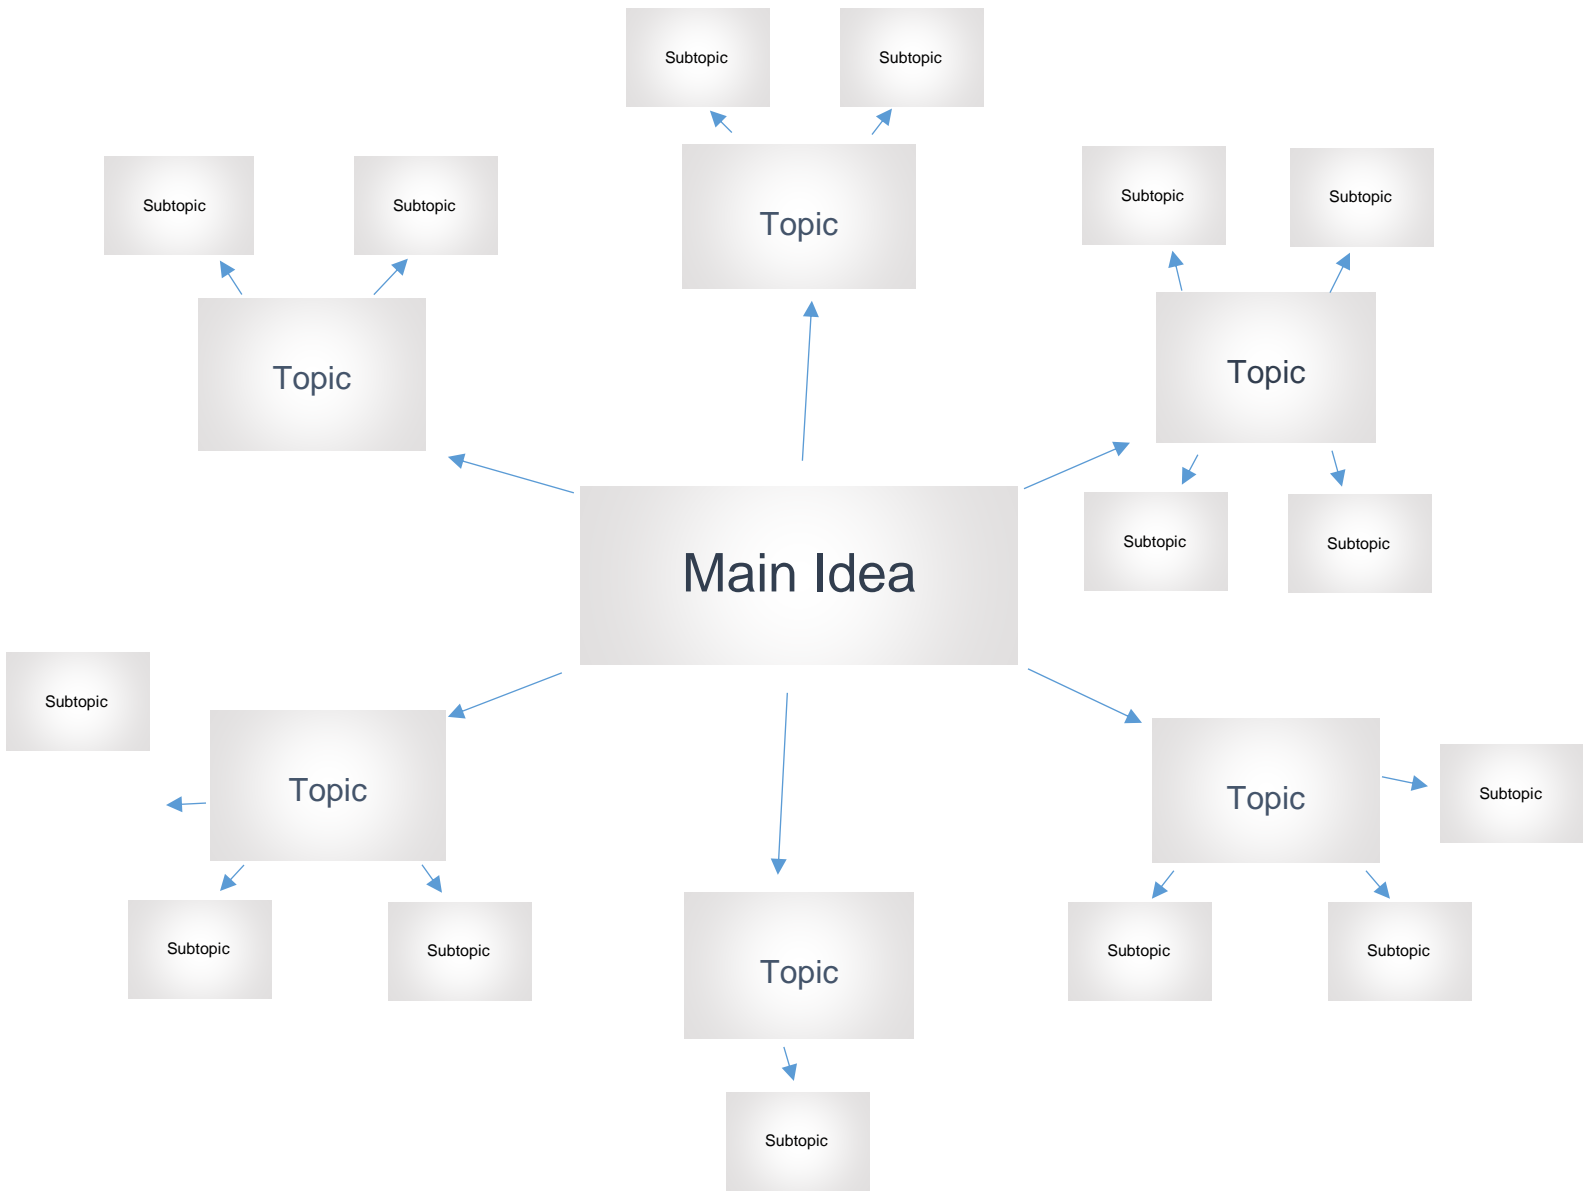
Subtopic

Subtopic

Topic

Subtopic

Subtopic

Topic

Subtopic

Subtopic

Topic

Subtopic

Subtopic

Main Idea

Subtopic

Topic

Subtopic

Subtopic

Topic

Subtopic

Subtopic

Subtopic

Topic

Subtopic